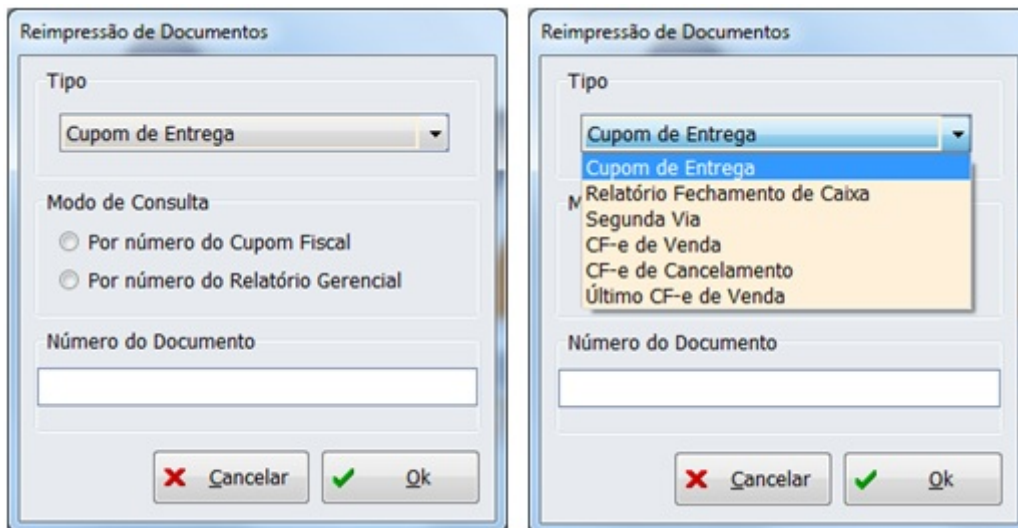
Reimpressão de Documentos

Tipo

Cupom de Entrega

Modo de Consulta

Por número do Cupom Fiscal

Por número do Relatório Gerencial

Número do Documento

Cancelar

Ok

Reimpressão de Documentos

Tipo

Cupom de Entrega

Cupom de Entrega
Relatório Fechamento de Caixa
Segunda Via
CF-e de Venda
CF-e de Cancelamento
Último CF-e de Venda

M

Número do Documento

Cancelar

Ok